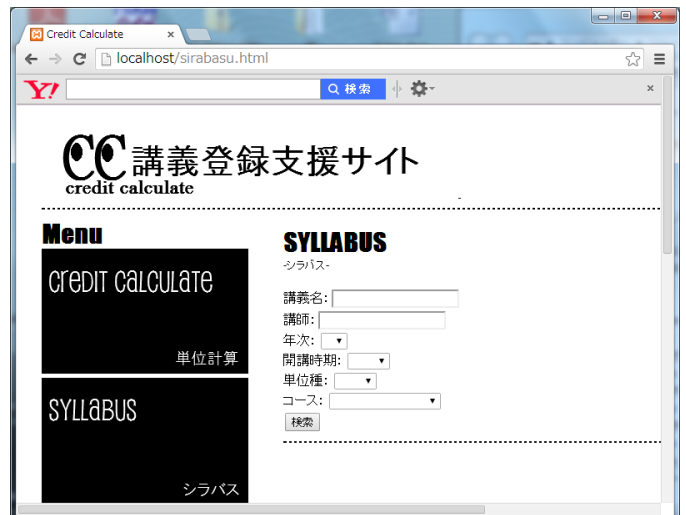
Credit Calculate ×

localhost/sirabasu.html

Y! 検索

CC講義登録支援サイト
credit calculate

Menu

Credit Calculate
単位計算

SYLLABUS
シラバス

SYLLABUS
-シラバス-

講義名:
講師:
年次:
開講時期:
単位種:
コース:
検索